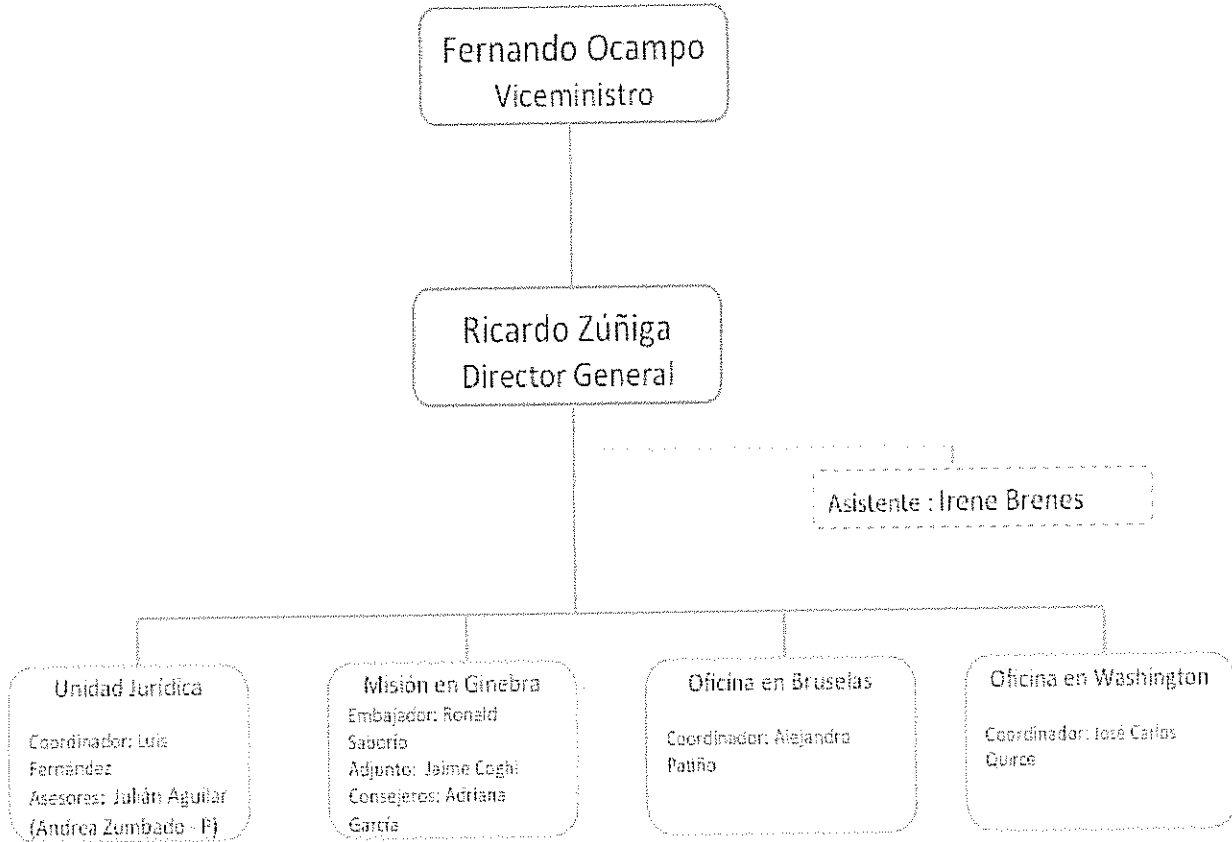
Fernando Ocampo
Viceministro

Ricardo Zúñiga
Director General

Asistente : Irene Brenes

Unidad Jurídica
Coordinador: Luis Fernández
Asesores: Julián Aguilar (Andrea Zumbado - P)

Misión en Ginebra
Embajador: Ronald Saborío
Adjunto: Jaime Coghi
Consejeros: Adriana García

Oficina en Bruselas
Coordinador: Alejandra Patiño

Oficina en Washington
Coordinador: José Carlos Quirce